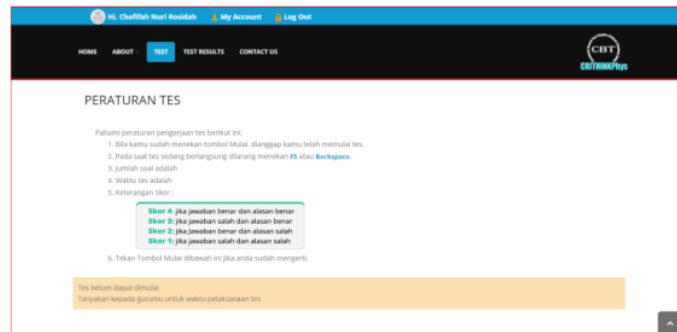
Hi, Chofifah Nuri Rosidah   My Account   Log Out

HOME   ABOUT   TEST   TEST RESULTS   CONTACT US

CBT
CBTHINKPhys

PERATURAN TES

Pahami peraturan pengerjaan tes berikut ini:
1. Bila kamu sudah menekan tombol Mulai, dianggap kamu telah memulai tes.
2. Pada saat tes sedang berlangsung dilarang menekan F5 atau Backspace.
3. Jumlah soal adalah
4. Waktu tes adalah
5. Keterangan Skor :

Skor 4: jika jawaban benar dan alasan benar
Skor 3: jika jawaban salah dan alasan benar
Skor 2: jika jawaban benar dan alasan salah
Skor 1: jika jawaban salah dan alasan salah

6. Tekan Tombol Mulai dibawah ini jika anda sudah mengerti.

Tes belum dapat dimulai
Tanyakan kepada gurumu untuk waktu pelaksanaan tes